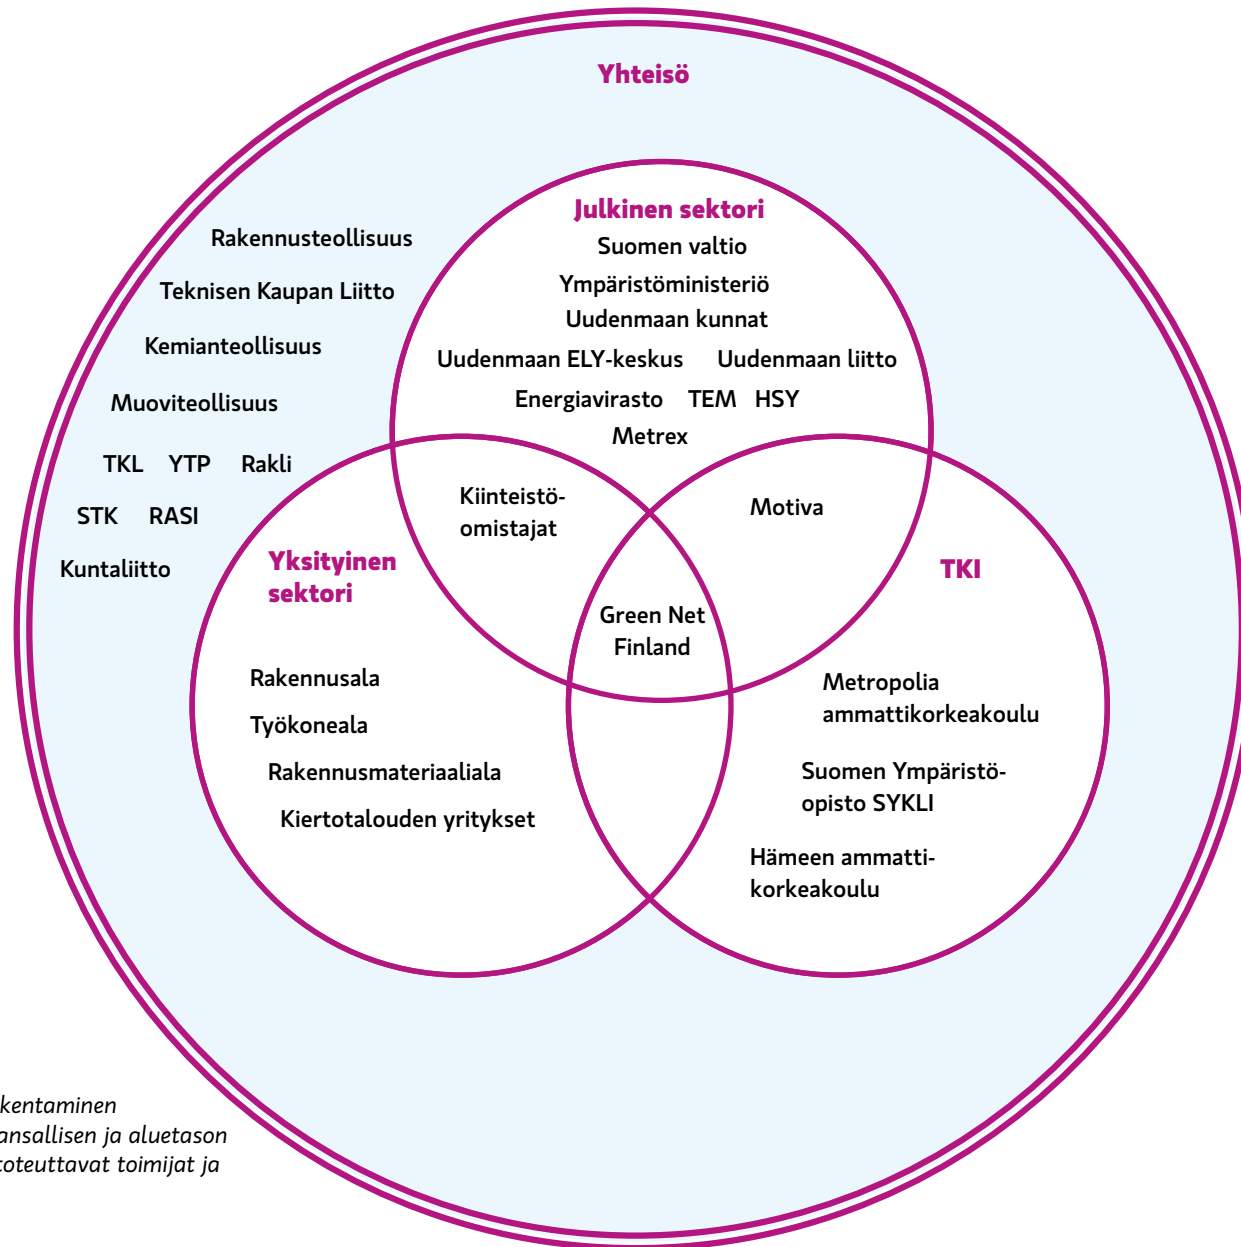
Yhteisö

Julkinen sektori
Suomen valtio
Ympäristöministeriö
Uudenmaan kunnat
Uudenmaan ELY-keskus Uudenmaan liitto
Energiavirasto TEM HSY
Metrex

Rakennusteollisuus
Teknisen Kaupan Liitto
Kemianteollisuus
Muoviteollisuus
TKL YTP Rakli
STK RASI
Kuntaliitto

Kiinteistöomistajat

Motiva

Yksityinen sektori

TKI

Green Net Finland

Rakennusala
Työkoneala
Rakennusmateriaaliala
Kiertotalouden yritykset

Metropolia ammattikorkeakoulu
Suomen Ympäristöopisto SYKLI
Hämeen ammattikorkeakoulu

kentaminen
ansallisen ja aluetason
toteuttavat toimijat ja